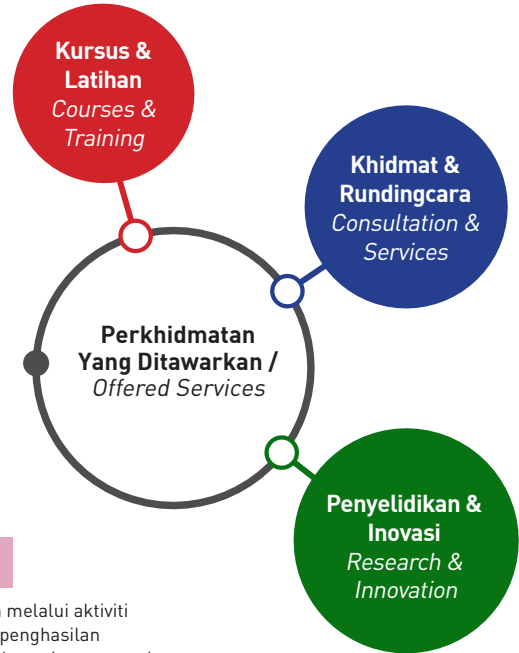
Kursus & Latihan
Courses & Training

Khidmat & Rundingcara
Consultation & Services

Perkhidmatan Yang Ditawarkan /
Offered Services

Penyelidikan & Inovasi
Research & Innovation

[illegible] melalui aktiviti
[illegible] penghasilan